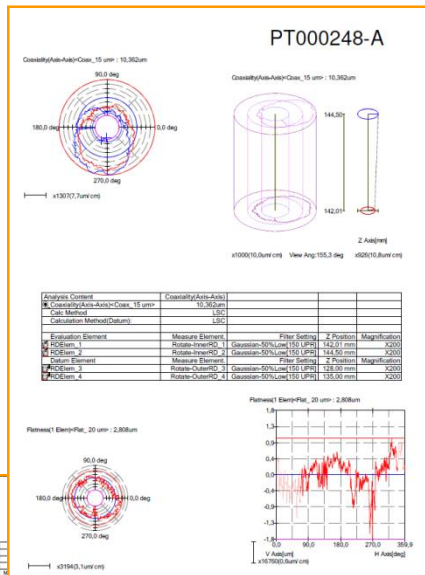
PT000248-A

Coaxiality(Axis-Axis)<Coax_15 um> : 10,362um

90,0 deg
180,0 deg
0,0 deg
270,0 deg

x1307(7,7um/ cm)

Coaxiality(Axis-Axis)<Coax_15 um> : 10,362um

144,50
142,01

Z Axis[mm]

x1000(10,0um/ cm) View Ang:155,3 deg x926(10,8um/ cm)

| Analysis Content | Coaxiality(Axis-Axis) | | | |
|---|---|---|---|---|
| Coaxiality(Axis-Axis)<Coax_15 um> | 10,362um | | | |
| Calc Method | LSC | | | |
| Calculation Method(Datum) | LSC | | | |
| Evaluation Element | Measure Element | Filter Setting | Z Position | Magnification |
| RDElem_1 | Rotate-InnerRD_1 | Gaussian-50%Low(150 UPR) | 142,01 mm | X200 |
| RDElem_2 | Rotate-InnerRD_2 | Gaussian-50%Low(150 UPR) | 144,50 mm | X200 |
| Datum Element | Measure Element | Filter Setting | Z Position | Magnification |
| RDElem_3 | Rotate-OuterRD_3 | Gaussian-50%Low(150 UPR) | 126,00 mm | X200 |
| RDElem_4 | Rotate-OuterRD_4 | Gaussian-50%Low(150 UPR) | 135,00 mm | X200 |

Flatness(1 Elem)<Flat_20 um> : 2,808um

90,0 deg
180,0 deg
0,0 deg
270,0 deg

x3194(3,1um/ cm)

Flatness(1 Elem)<Flat_20 um> : 2,808um

1,8
1,2
0,9
0,4
0,0
-0,5
-0,9
-1,3
-1,8
0,0
90,0
180,0
270,0
359,9

V Axis[um]
x16760(0,6um/ cm)
H Axis[deg]